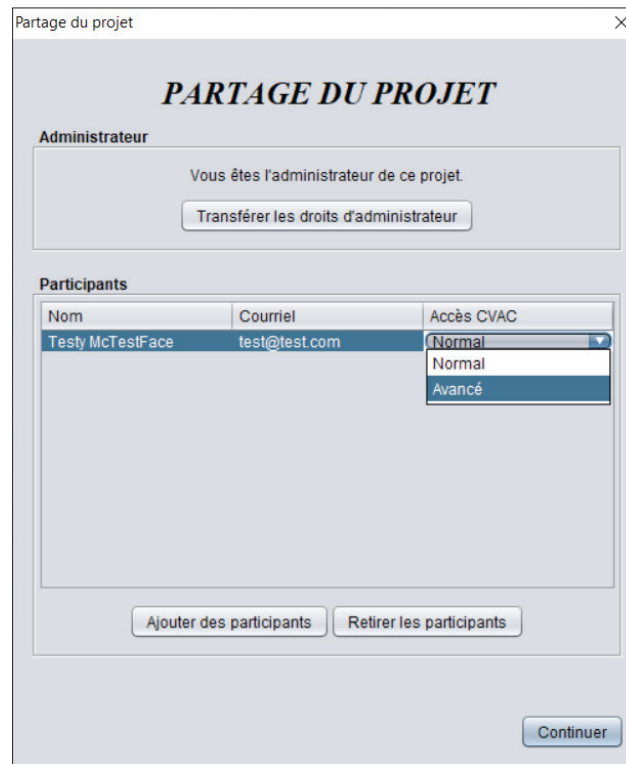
Partage du projet
×

PARTAGE DU PROJET

Administrateur

Vous êtes l'administrateur de ce projet.

Transférer les droits d'administrateur

Participants

| Nom | Courriel | Accès CVAC |
|---|---|---|
| Testy McTestFace | test@test.com | Normal |

Normal
Avancé

Ajouter des participants
Retirer les participants

Continuer